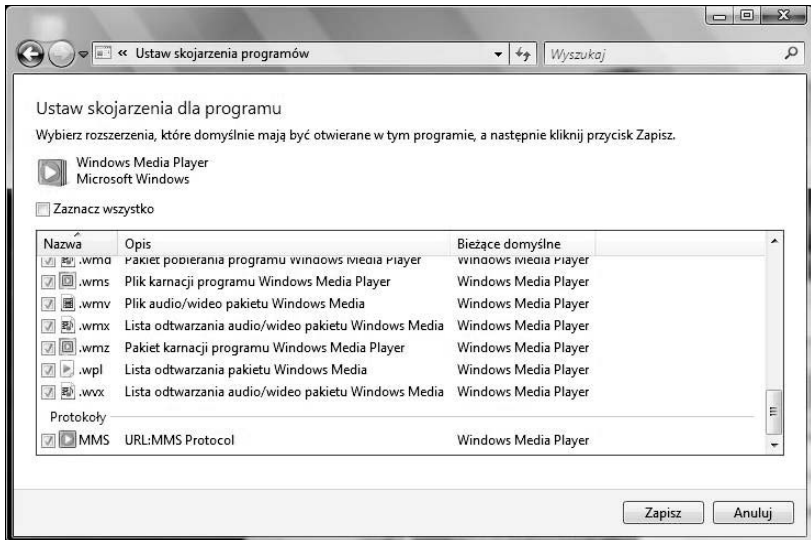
« Ustaw skojarzenia programów

Wyszukaj

Ustaw skojarzenia dla programu

Wybierz rozszerzenia, które domyślnie mają być otwierane w tym programie, a następnie kliknij przycisk Zapisz.

Windows Media Player
Microsoft Windows

Zaznacz wszystko

| Nazwa | Opis | Bieżące domyślne |
|---|---|---|
| .wmd | Pakiet pobierania programu Windows Media Player | Windows Media Player |
| .wms | Plik karnacji programu Windows Media Player | Windows Media Player |
| .wmv | Plik audio/wideo pakietu Windows Media | Windows Media Player |
| .wmx | Lista odtwarzania audio/wideo pakietu Windows Media | Windows Media Player |
| .wmz | Pakiet karnacji programu Windows Media Player | Windows Media Player |
| .wpl | Lista odtwarzania pakietu Windows Media | Windows Media Player |
| .wvx | Lista odtwarzania audio/wideo pakietu Windows Media | Windows Media Player |
| Protokoły | | |
| MMS | URL:MMS Protocol | Windows Media Player |

Zapisz Anuluj